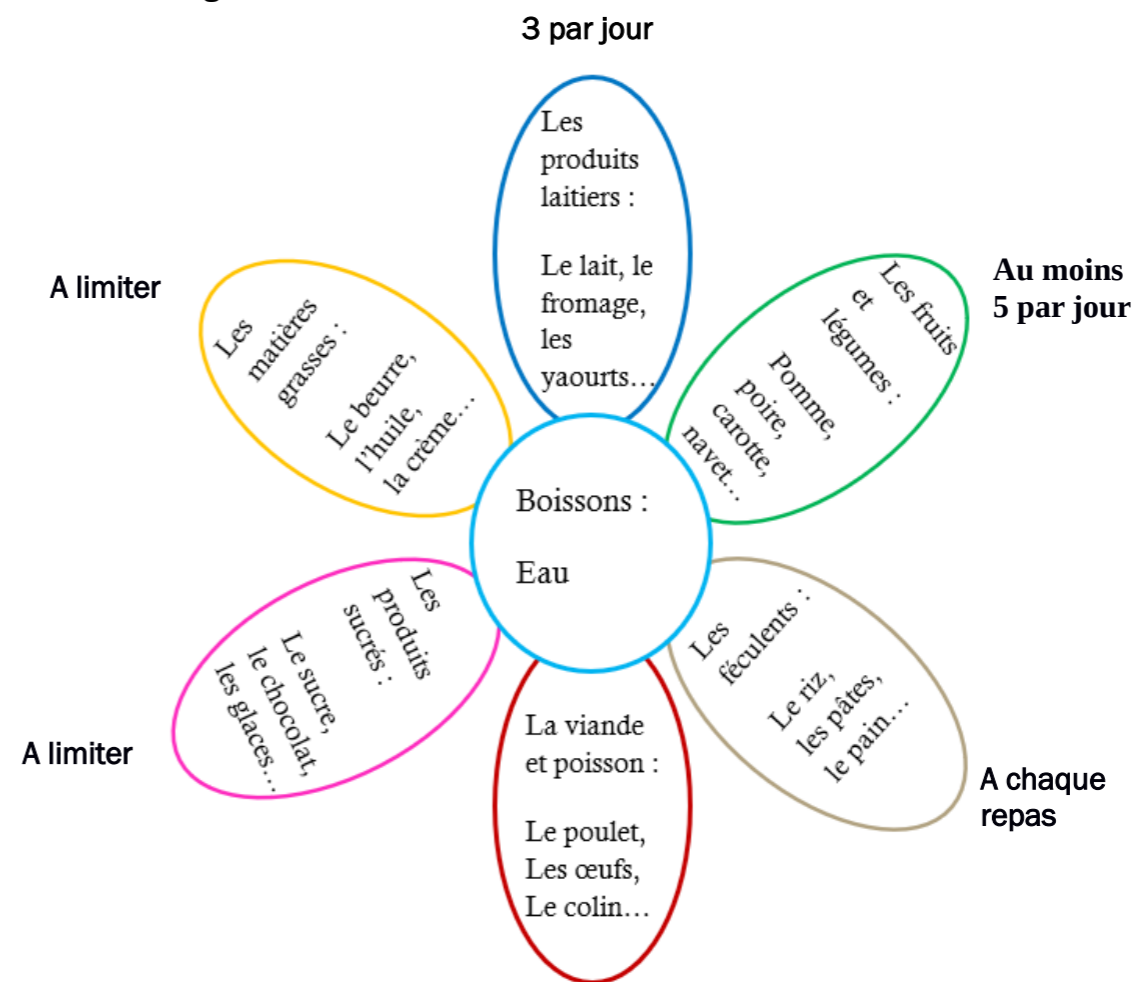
3 par jour

Les produits laitiers :

Le lait, le fromage, les yaourts…

A limiter

Les matières grasses :

Le beurre, l'huile, la crème…

Au moins 5 par jour

Les fruits et légumes :

Pomme, poire, carotte, navet…

Boissons :

Eau

Les produits sucrés :

Le sucre, le chocolat, les glaces…

A limiter

Les féculents :

Le riz, les pâtes, le pain…

A chaque repas

La viande et poisson :

Le poulet, Les œufs, Le colin…